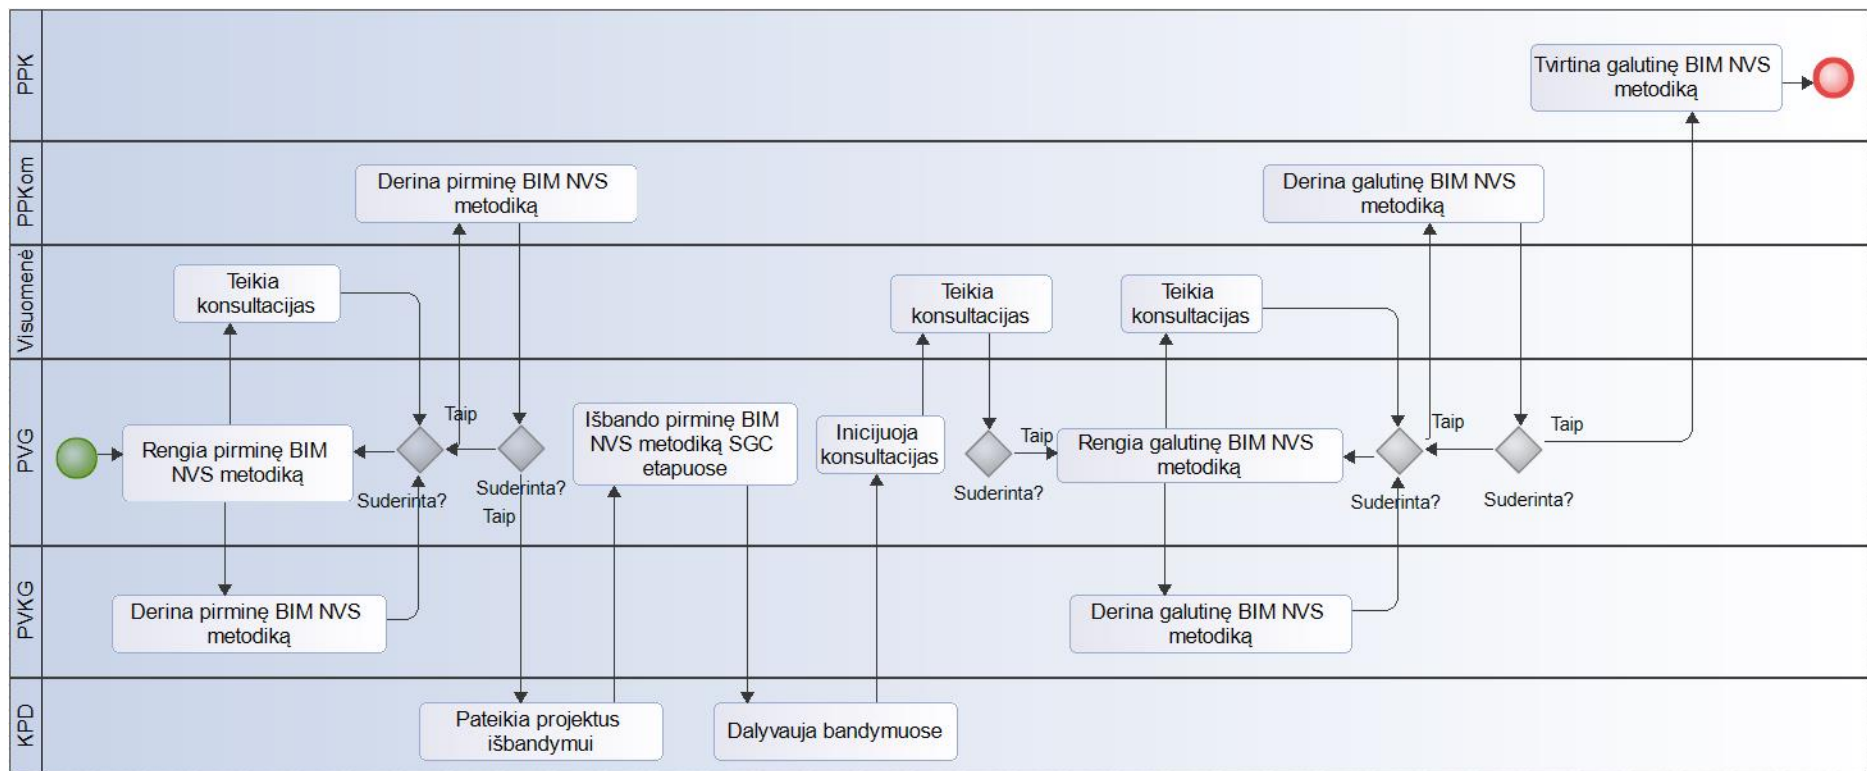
PPK
Tvirtina galutinę BIM NVS metodiką

PPKom
Derina pirminę BIM NVS metodiką
Derina galutinę BIM NVS metodiką

Visuomenė
Teikia konsultacijas
Teikia konsultacijas
Teikia konsultacijas

PVG
Rengia pirminę BIM NVS metodiką
Suderinta?
Taip
Suderinta?
Taip
Išbando pirminę BIM NVS metodiką SGC etapuose
Inicijuoja konsultacijas
Taip
Suderinta?
Rengia galutinę BIM NVS metodiką
Taip
Suderinta?
Taip
Suderinta?

PVKG
Derina pirminę BIM NVS metodiką
Derina galutinę BIM NVS metodiką

KPD
Pateikia projektus išbandymui
Dalyvauja bandymuose